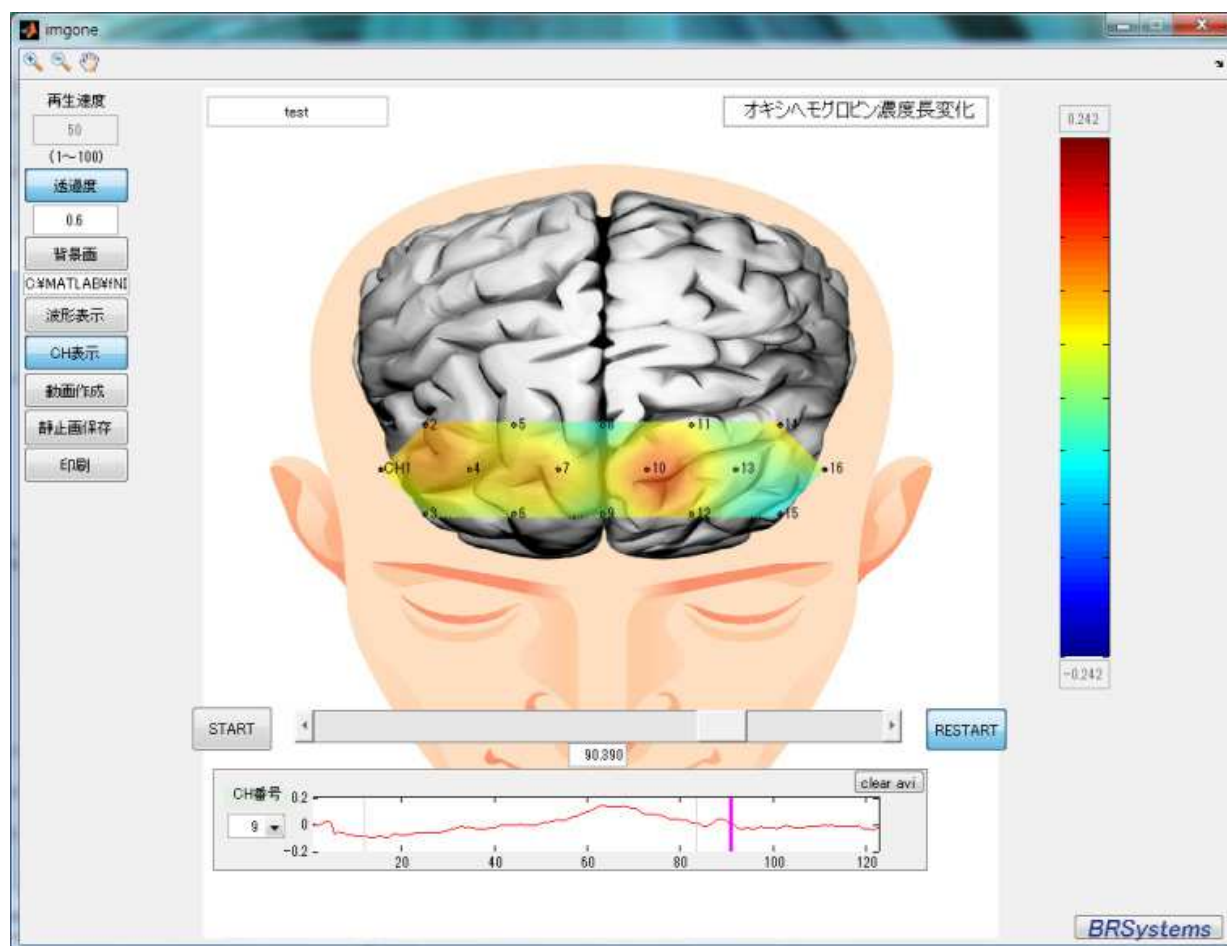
imgone

再生速度
50
(1~100)
透過度
0.6
背景画
C:¥MATLAB¥NI
波形表示
CH表示
動画作成
静止画保存
印刷

test
オキシヘモグロビン濃度長変化

CH1 2 3 4 5 6 7 8 9 10 11 12 13 14 15 16

0.242
-0.242

START
RESTART
90.390

clear avi
CH番号
9
0.2
0
-0.2
20
40
60
80
100
120

BRSystems